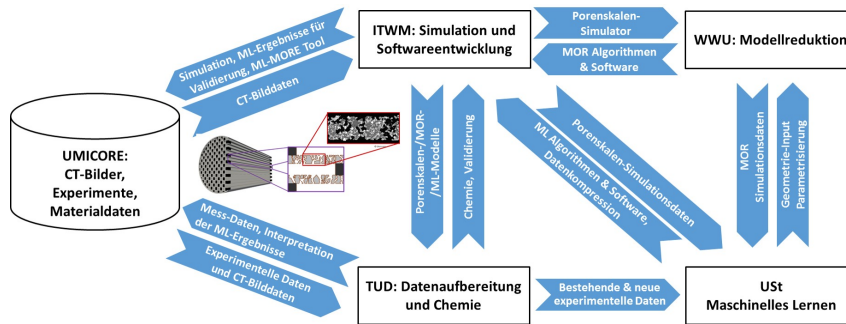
ITWM: Simulation und Softwareentwicklung

Porenskalen-Simulator

MOR Algorithmen & Software

WWU: Modellreduktion

Simulation, ML-Ergebnisse für Validierung, ML-MORE Tool

CT-Bilddaten

UMICORE: CT-Bilder, Experimente, Materialdaten

Porenskalen-/MOR-/ML-Modelle

Chemie, Validierung

Porenskalen-Simulationsdaten

ML Algorithmen & Software, Datenkompression

MOR Simulationsdaten

Geometrie-Input Parametrisierung

Mess-Daten, Interpretation der ML-Ergebnisse

Experimentelle Daten und CT-Bilddaten

TUD: Datenaufbereitung und Chemie

Bestehende & neue experimentelle Daten

USt Maschinelles Lernen